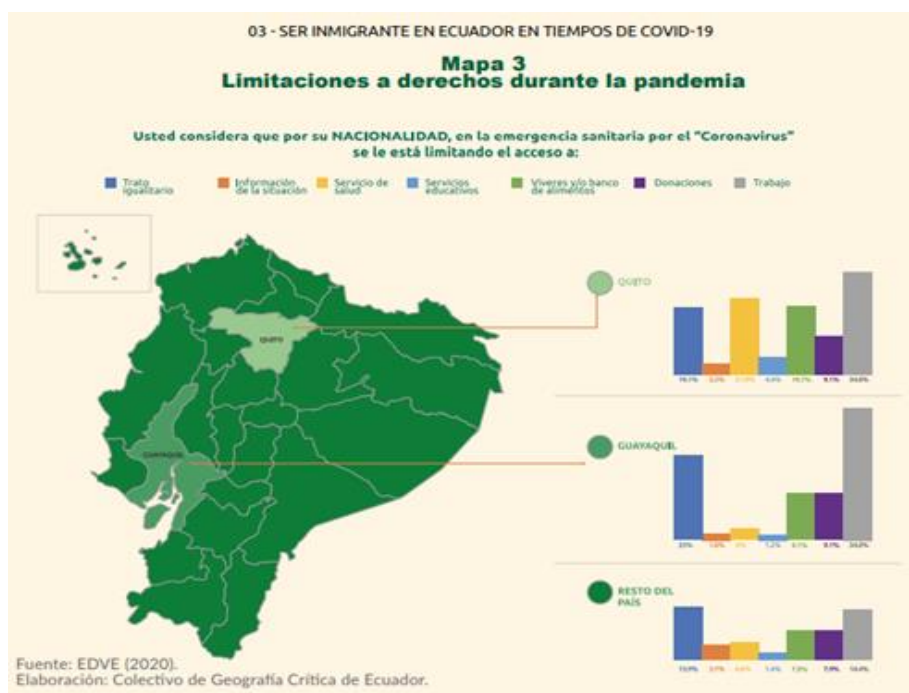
03 - SER INMIGRANTE EN ECUADOR EN TIEMPOS DE COVID-19

Mapa 3
Limitaciones a derechos durante la pandemia

Usted considera que por su NACIONALIDAD, en la emergencia sanitaria por el "Coronavirus" se le está limitando el acceso a:

Trato igualitario | Información de la situación | Servicio de salud | Servicios educativos | Víveres y/o banco de alimentos | Donaciones | Trabajo

QUITO

QUITO

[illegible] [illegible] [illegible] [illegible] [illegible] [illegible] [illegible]

GUAYAQUIL

GUAYAQUIL

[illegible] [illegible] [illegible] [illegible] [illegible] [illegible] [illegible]

RESTO DEL PAÍS

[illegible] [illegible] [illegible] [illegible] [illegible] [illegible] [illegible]

Fuente: EDVE (2020).
Elaboración: Colectivo de Geografía Crítica de Ecuador.